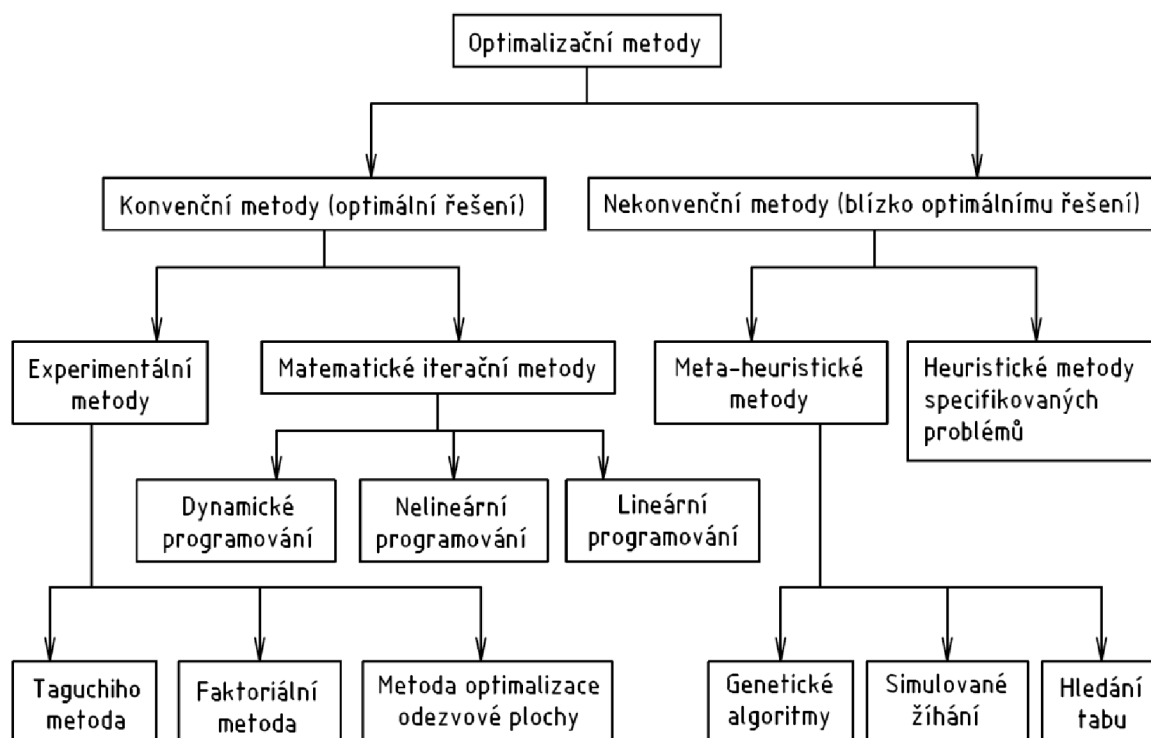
Optimalizační metody

Konvenční metody (optimální řešení)

Nekonvenční metody (blízko optimálnímu řešení)

Experimentální metody

Matematické iterační metody

Meta-heuristické metody

Heuristické metody specifikovaných problémů

Dynamické programování

Nelineární programování

Lineární programování

Taguchiho metoda

Faktoriální metoda

Metoda optimalizace odezvové plochy

Genetické algoritmy

Simulované žíhání

Hledání tabu